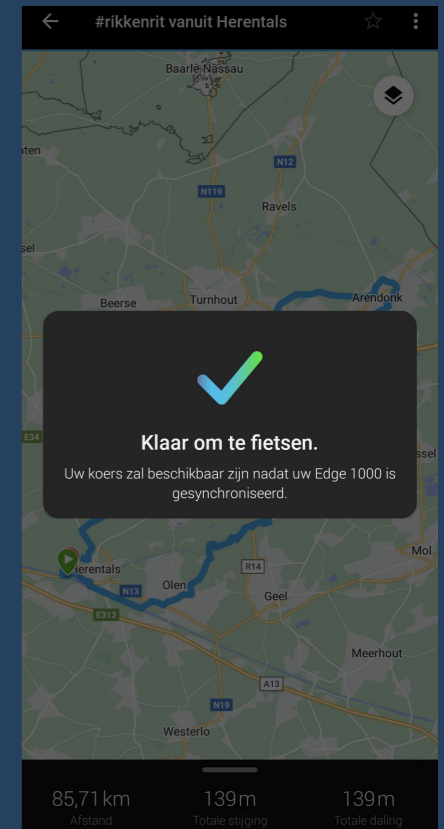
#rikkenrit vanuit Herentals

Baarle-Nassau
aten
N12
N119
Ravels
sel
Beerse
Turnhout
Arendonk
E34
ssel

Klaar om te fietsen.

Uw koers zal beschikbaar zijn nadat uw Edge 1000 is gesynchroniseerd.

Mol
Herentals
R14
Olen
N13
Geel
E313
Meerhout
A13
N19
Westerlo

85,71 km
Afstand
139 m
Totale stijging
139 m
Totale daling